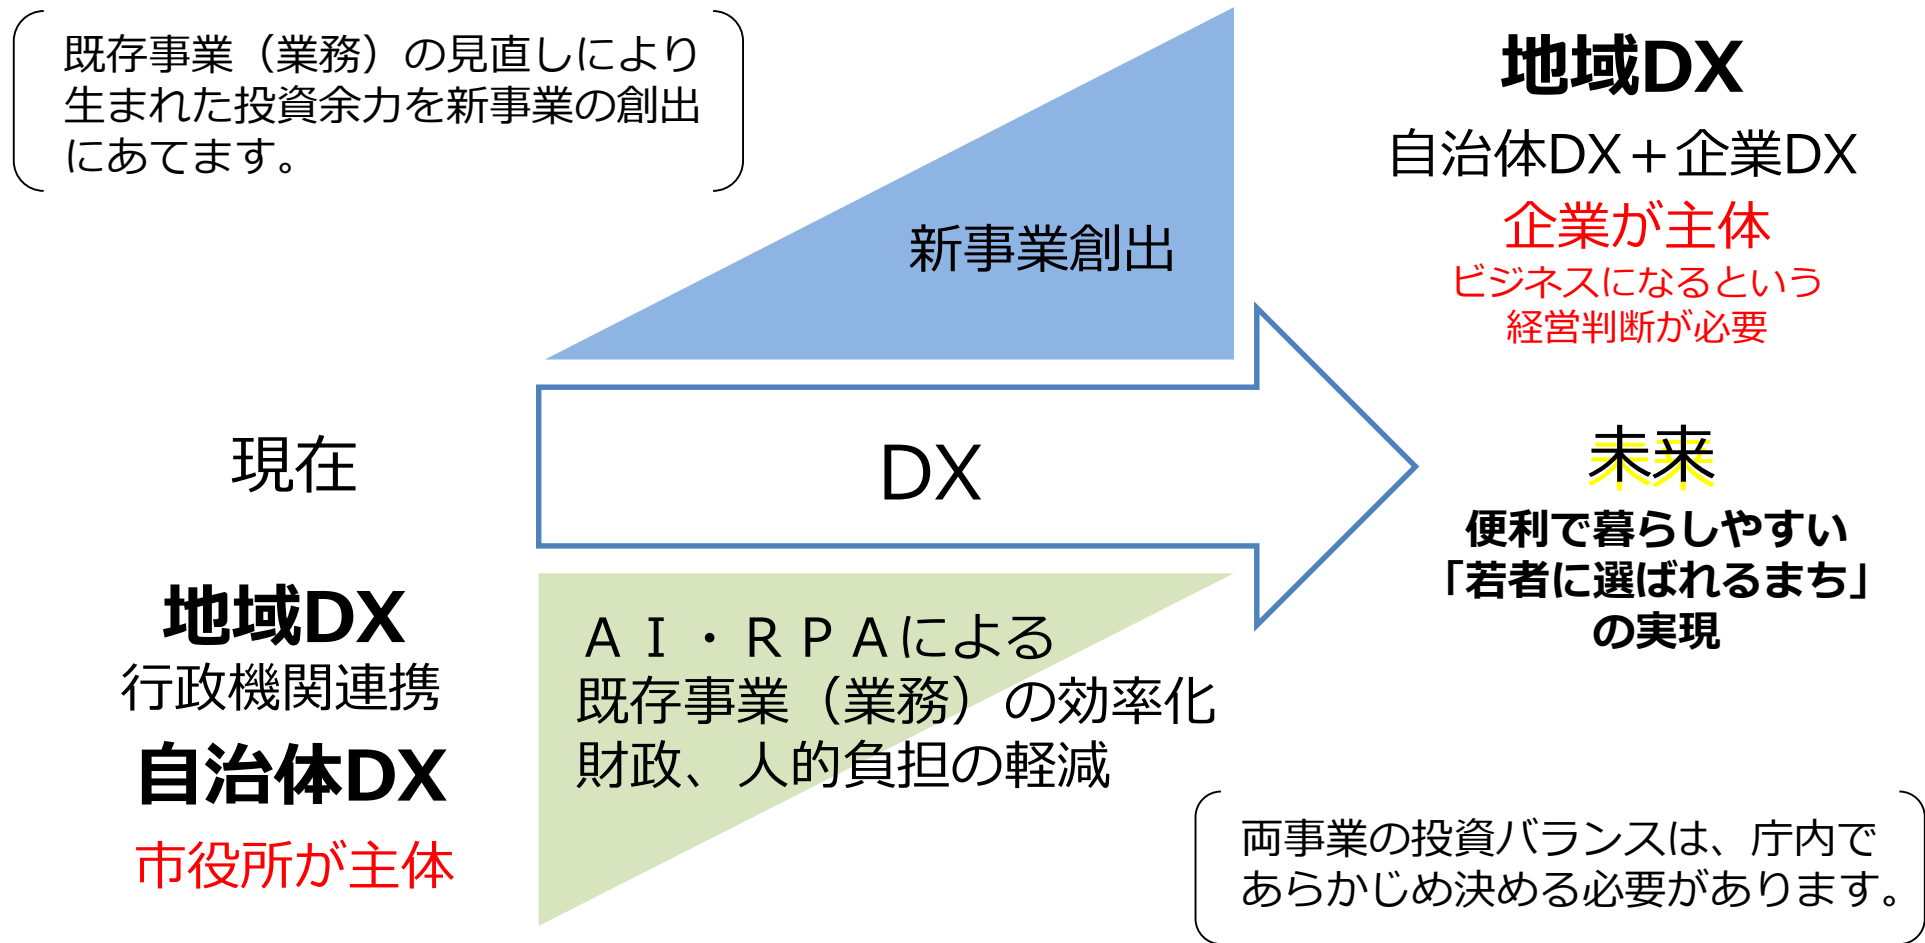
既存事業（業務）の見直しにより生まれた投資余力を新事業の創出にあてます。

新事業創出

地域DX
自治体DX＋企業DX
企業が主体
ビジネスになるという経営判断が必要

現在

DX

未来
便利で暮らしやすい「若者に選ばれるまち」の実現

地域DX
行政機関連携
自治体DX
市役所が主体

ＡＩ・ＲＰＡによる
既存事業（業務）の効率化
財政、人的負担の軽減

両事業の投資バランスは、庁内であらかじめ決める必要があります。